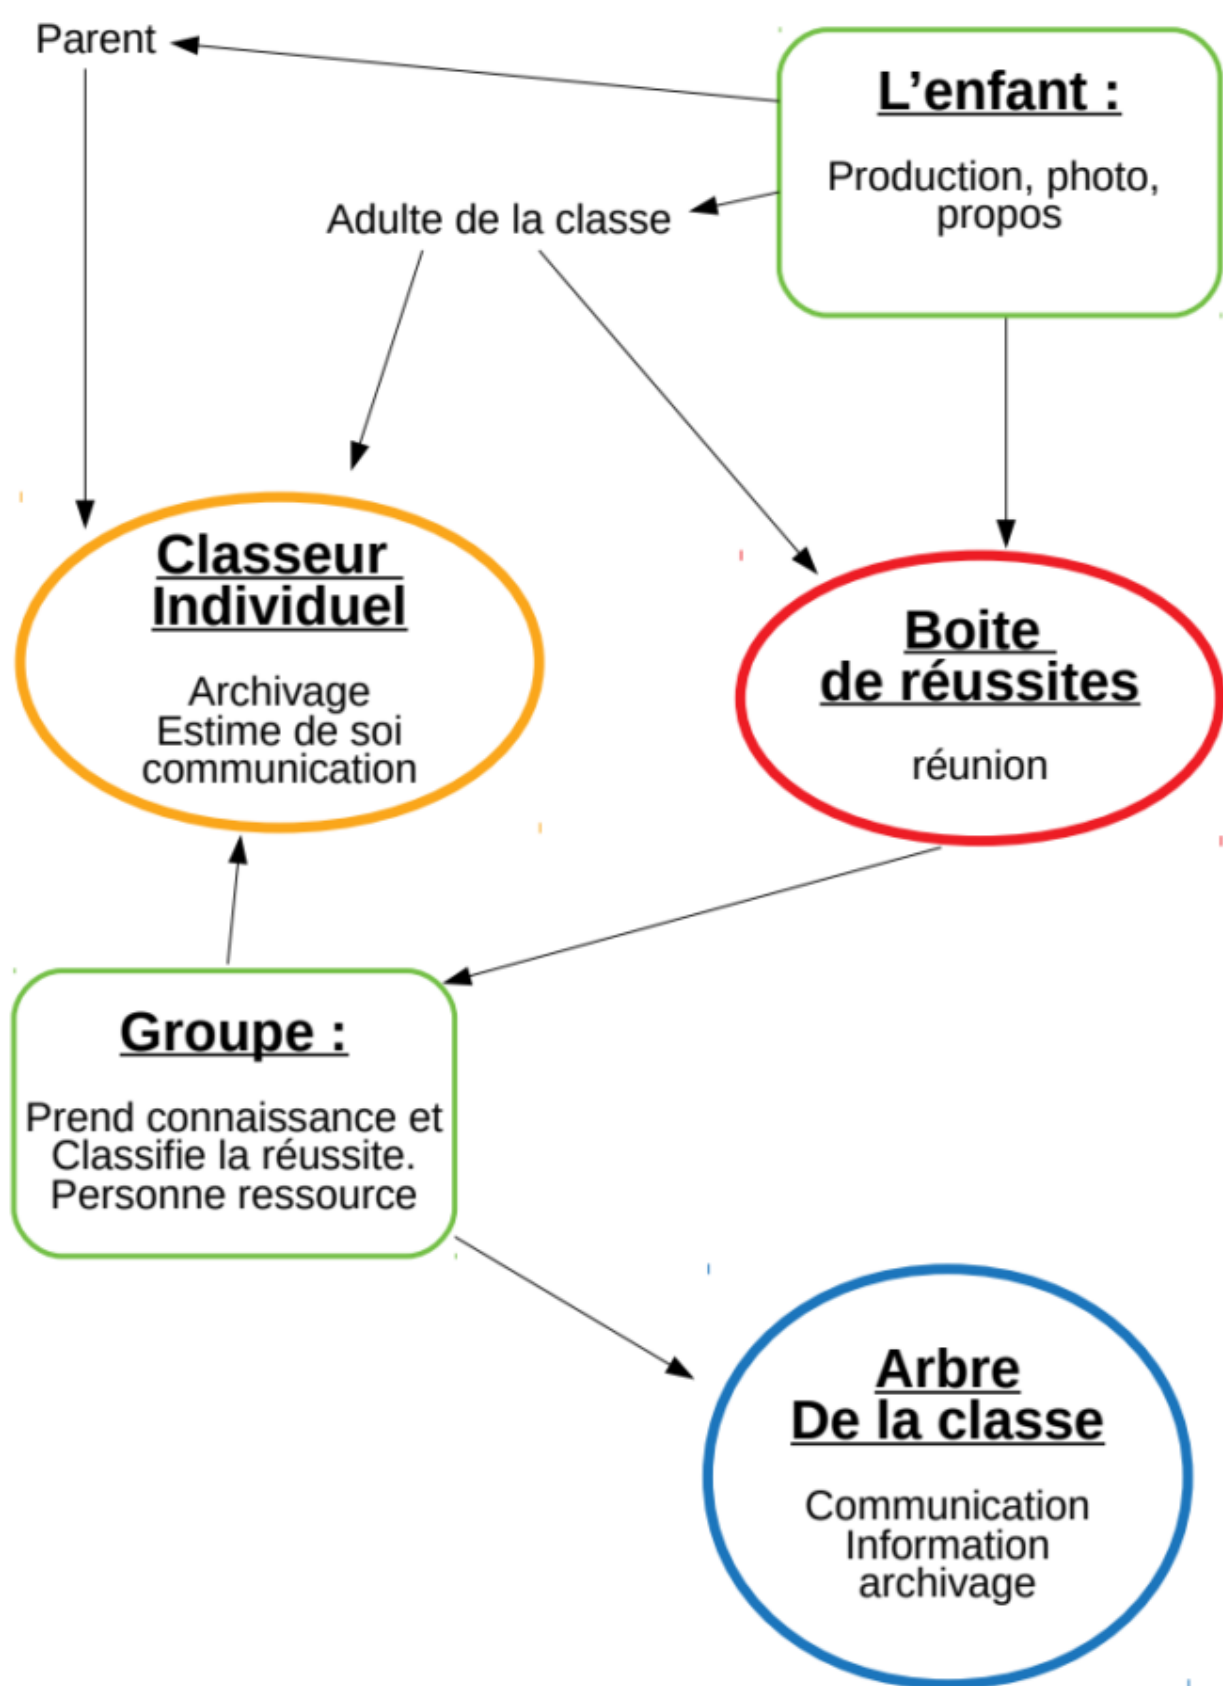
Parent

L’enfant :

Production, photo, propos

Adulte de la classe

Classeur Individuel

Archivage
Estime de soi
communication

Boite de réussites

réunion

Groupe :

Prend connaissance et Classifie la réussite.
Personne ressource

Arbre De la classe

Communication
Information
archivage